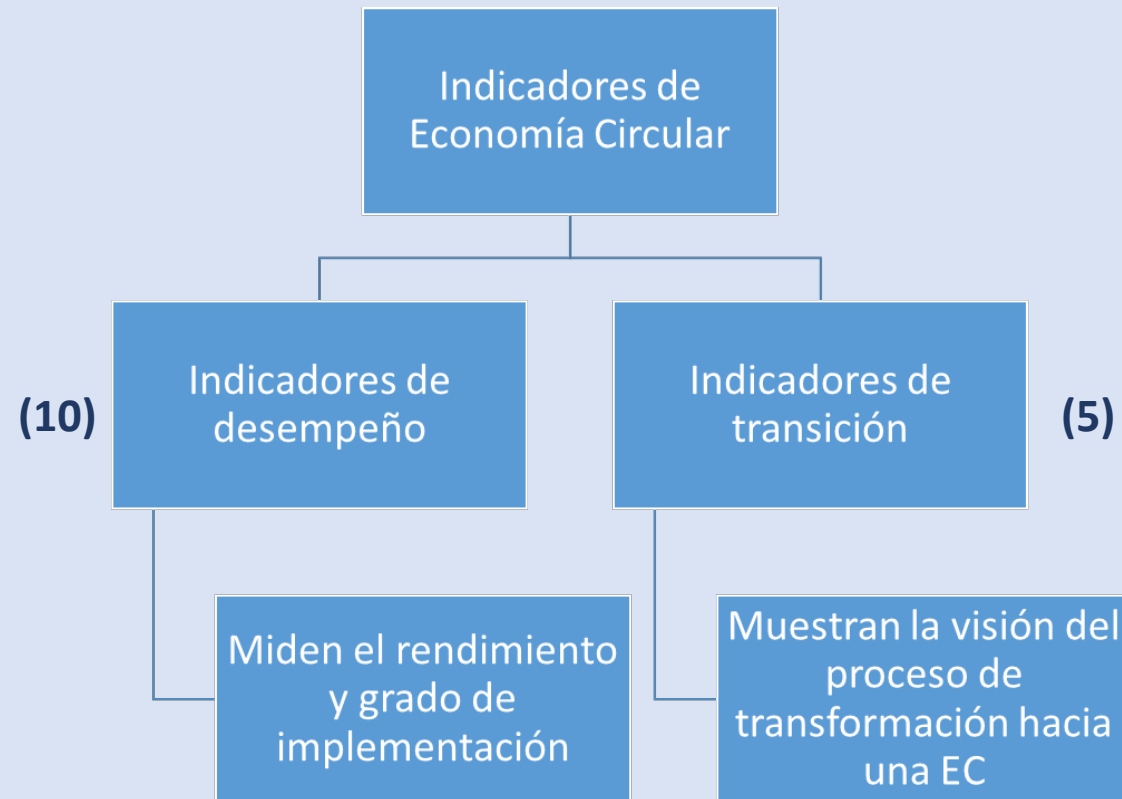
Indicadores de Economía Circular

(10)

Indicadores de desempeño

Indicadores de transición

(5)

Miden el rendimiento y grado de implementación

Muestran la visión del proceso de transformación hacia una EC